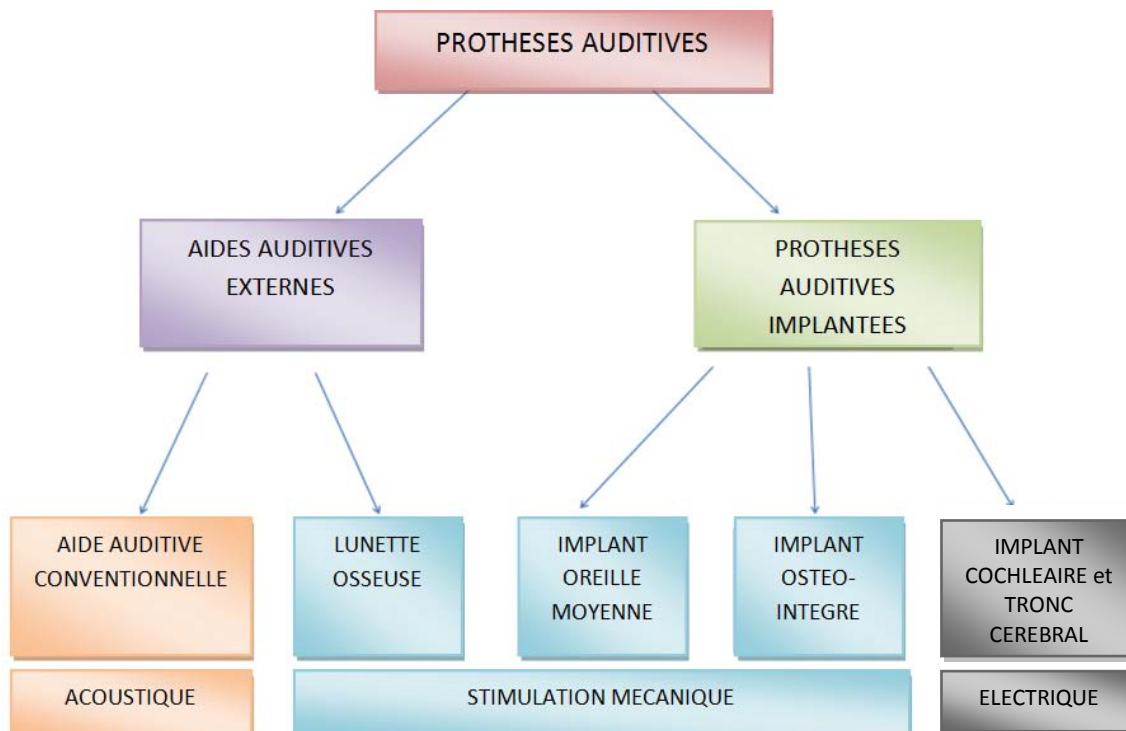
PROTHESES AUDITIVES

AIDES AUDITIVES EXTERNES

PROTHESES AUDITIVES IMPLANTEES

AIDE AUDITIVE CONVENTIONNELLE

LUNETTE OSSEUSE

IMPLANT OREILLE MOYENNE

IMPLANT OSTEO-INTEGRE

IMPLANT COCHLEAIRE et TRONC CEREBRAL

ACOUSTIQUE

STIMULATION MECANIQUE

ELECTRIQUE